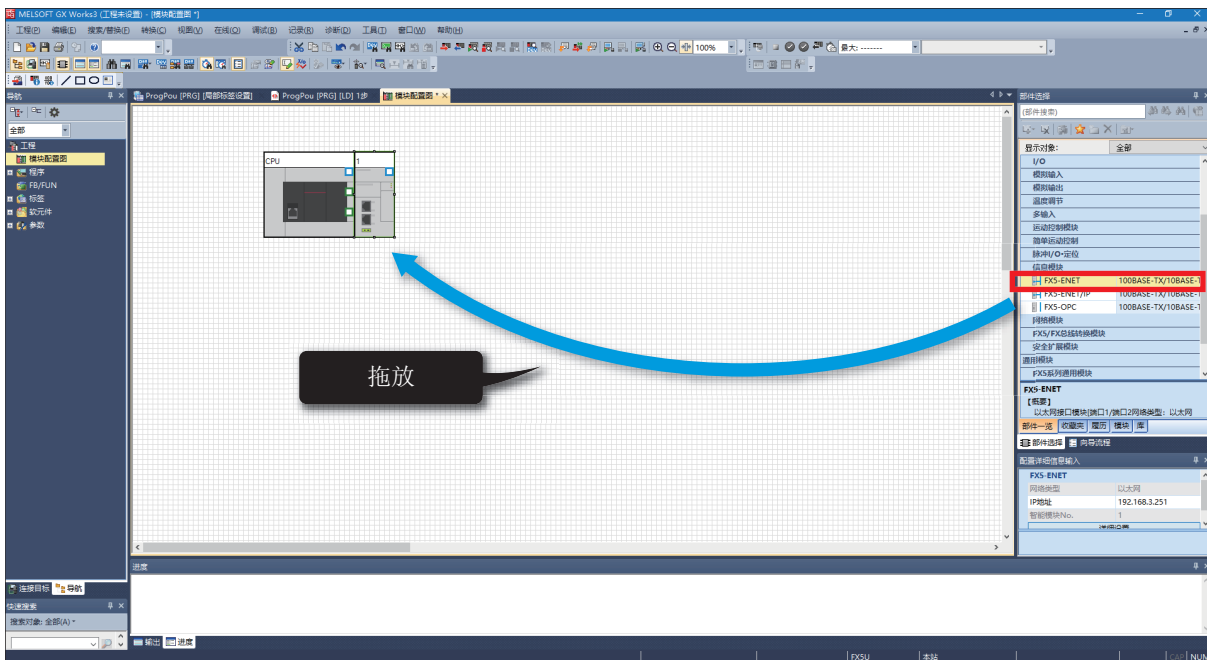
MELSOFT GX Works3 (工程未设置) - [模块配置图 *]

工程(P) 编辑(E) 搜索/替换(F) 转换(C) 视图(V) 在线(O) 调试(B) 记录(R) 诊断(D) 工具(T) 窗口(W) 帮助(H)

100% 最大: --------

导航
全部
工程
模块配置图
程序
FB/FUN
标签
软元件
参数

ProgPou [PRG] [局部标签设置] ProgPou [PRG] [LD] 1步 模块配置图 *

CPU 1

拖放

部件选择
(部件搜索)
显示对象: 全部
I/O
模拟输入
模拟输出
温度调节
多输入
运动控制模块
简单运动控制
脉冲I/O·定位
信息模块
FX5-ENET 100BASE-TX/10BASE-T
FX5-ENET/IP 100BASE-TX/10BASE-T
FX5-OPC 100BASE-TX/10BASE-T
网络模块
FX5/FX总线转换模块
安全扩展模块
通用模块
FX5系列通用模块
FX5-ENET
【概要】
以太网接口模块|端口1/端口2网络类型: 以太网
部件一览 收藏夹 履历 模块 库
部件选择 向导流程
配置详细信息输入
FX5-ENET
网络类型 以太网
IP地址 192.168.3.251
智能模块No. 1
详细设置

进度

连接目标 导航
快速搜索
搜索对象: 全部(A)
输出 进度
FX5U 本站 CAP NUM